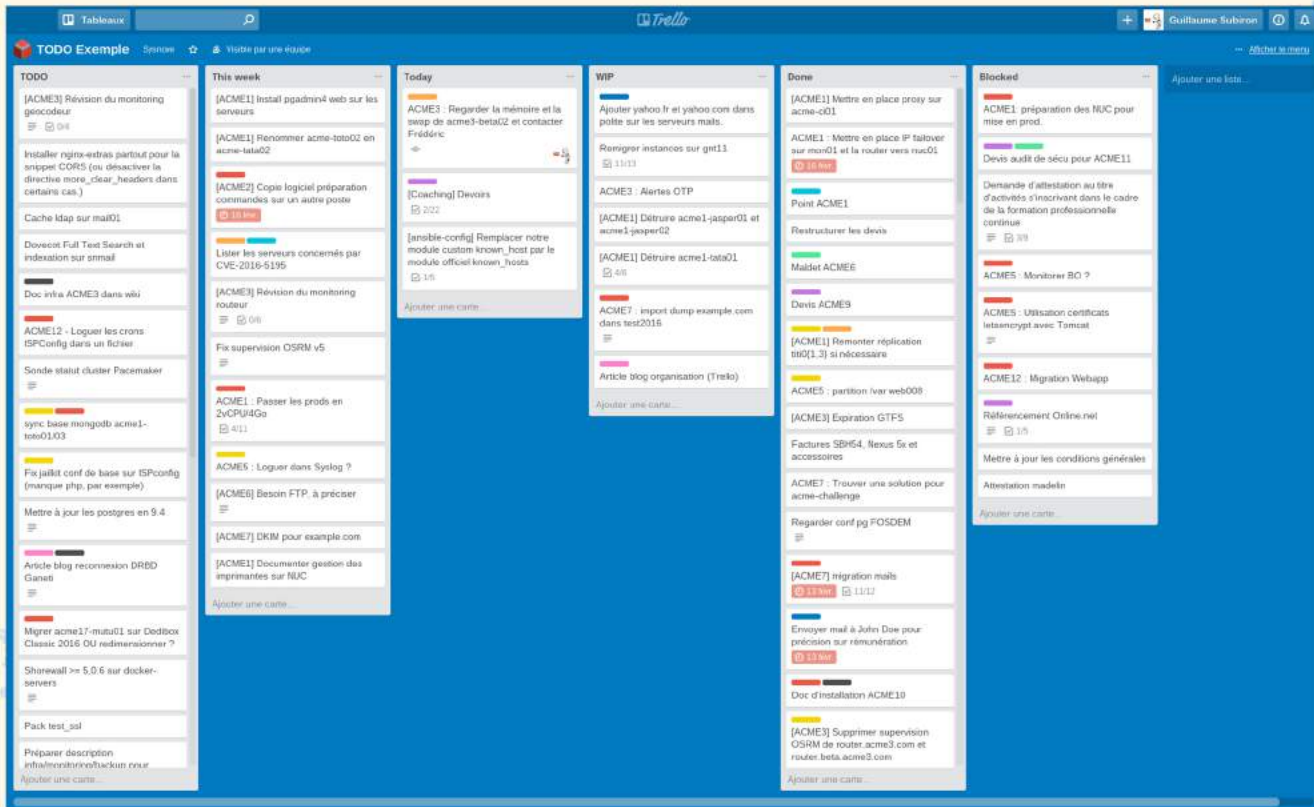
Tableaux

Trello

Guillaume Subiron

TODO Exemple Syncros Visible par une équipe

Afficher le menu

TODO

[ACME3] Révision du monitoring geocodeur
0/4

Installer nginx-extras partout pour la snippet CORS (ou désactiver la directive more_clear_headers dans certains cas.)

Cache ldap sur mail01

Dovecot Full Text Search et indexation sur snmail

Doc infra ACME3 dans wiki

ACME12 - Loguer les crons ISPConfig dans un fichier

Sonde statut cluster Pacemaker

sync base mongodb acme1-toto01/03

Fix jailkit conf de base sur ISPconfig (manque php, par exemple)

Mettre à jour les postgres en 9.4

Article blog reconnexion DRBD Ganeti

Migrer acme17-mutu01 sur Dedibox Classic 2016 OU redimensionner ?

Shorewall >= 5.0.6 sur docker-servers

Pack test_ssl

Préparer description infra/monitoring/backup pour

Ajouter une carte...

This week

[ACME1] Install pgadmin4 web sur les serveurs

[ACME1] Renommer acme-toto02 en acme-tata02

[ACME2] Copie logiciel préparation commandes sur un autre poste
16 févr.

Lister les serveurs concernés par CVE-2016-5195

[ACME3] Révision du monitoring routeur
0/8

Fix supervision OSRM v5

ACME1 : Passer les prods en 2vCPU/4Go
4/11

ACME5 : Loguer dans Syslog ?

[ACME6] Besoin FTP, à préciser

[ACME7] DKIM pour example.com

[ACME1] Documenter gestion des imprimantes sur NUC

Ajouter une carte...

Today

ACME3 : Regarder la mémoire et la swap de acme3-beta02 et contacter Frédéric

[Coaching] Devoirs
2/22

[ansible-config] Remplacer notre module custom known_host par le module officiel known_hosts
1/5

Ajouter une carte...

WIP

Ajouter yahoo.fr et yahoo.com dans postite sur les serveurs mails.

Remigrer instances sur gnt11
11/13

ACME3 : Alertes OTP

[ACME1] Détruire acme1-jasper01 et acme1-jasper02

[ACME1] Détruire acme1-tata01
4/8

ACME7 : import dump example.com dans test2016

Article blog organisation (Trello)

Ajouter une carte...

Done

[ACME1] Mettre en place proxy sur acme-ci01

ACME1 : Mettre en place IP failover sur mon01 et la router vers nuc01
16 févr.

Point ACME1

Restructurer les devis

Maldet ACME6

Devis ACME9

[ACME1] Remonter réplication titi0[1,3] si nécessaire

ACME5 : partition /var web008

[ACME3] Expiration GTFS

Factures SBH54, Nexus 5x et accessoires

ACME7 : Trouver une solution pour acme-challenge

Regarder conf pg FOSDEM

[ACME7] migration mails
13 févr. 11/12

Envoyer mail à John Doe pour précision sur rémunération
13 févr.

Doc d'installation ACME10

[ACME3] Supprimer supervision OSRM de router.acme3.com et router.beta.acme3.com

Ajouter une carte...

Blocked

ACME1 préparation des NUC pour mise en prod.

Devis audit de sécu pour ACME11

Demande d'attestation au titre d'activités s'inscrivant dans le cadre de la formation professionnelle continue
3/9

ACME5 : Monitorer BO ?

ACME5 : Utilisation certificats letsencrypt avec Tomcat

ACME12 : Migration Webapp

Référencement Online.net
1/5

Mettre à jour les conditions générales

Attestation madelin

Ajouter une carte...

Ajouter une liste...